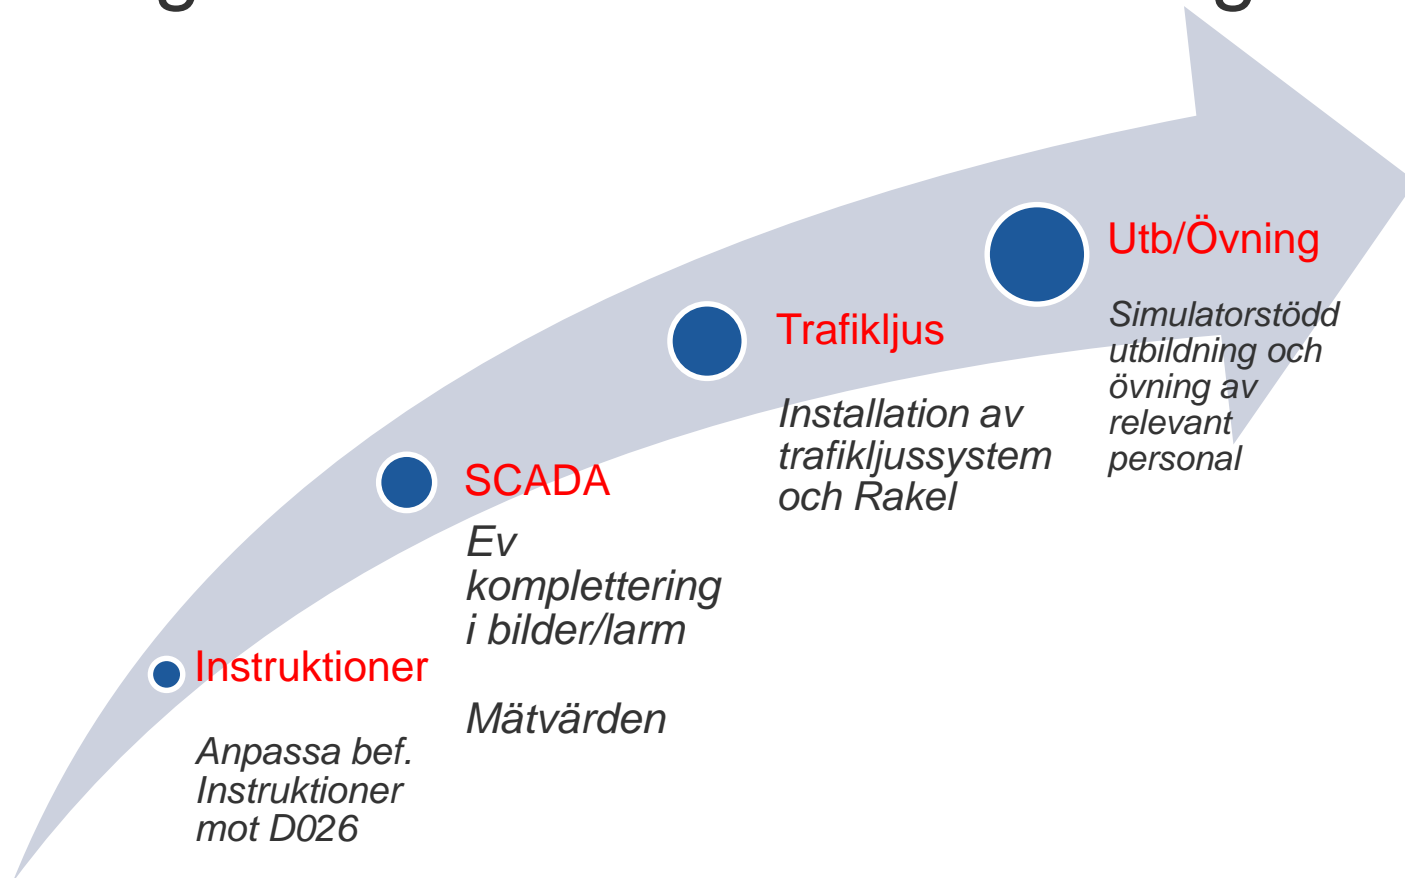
Instruktioner

Anpassa bef. Instruktioner mot D026

SCADA

Ev komplettering i bilder/larm

Mätvärden

Trafikljus

Installation av trafikljussystem och Rakel

Utb/Övning

Simulatorstödd utbildning och övning av relevant personal